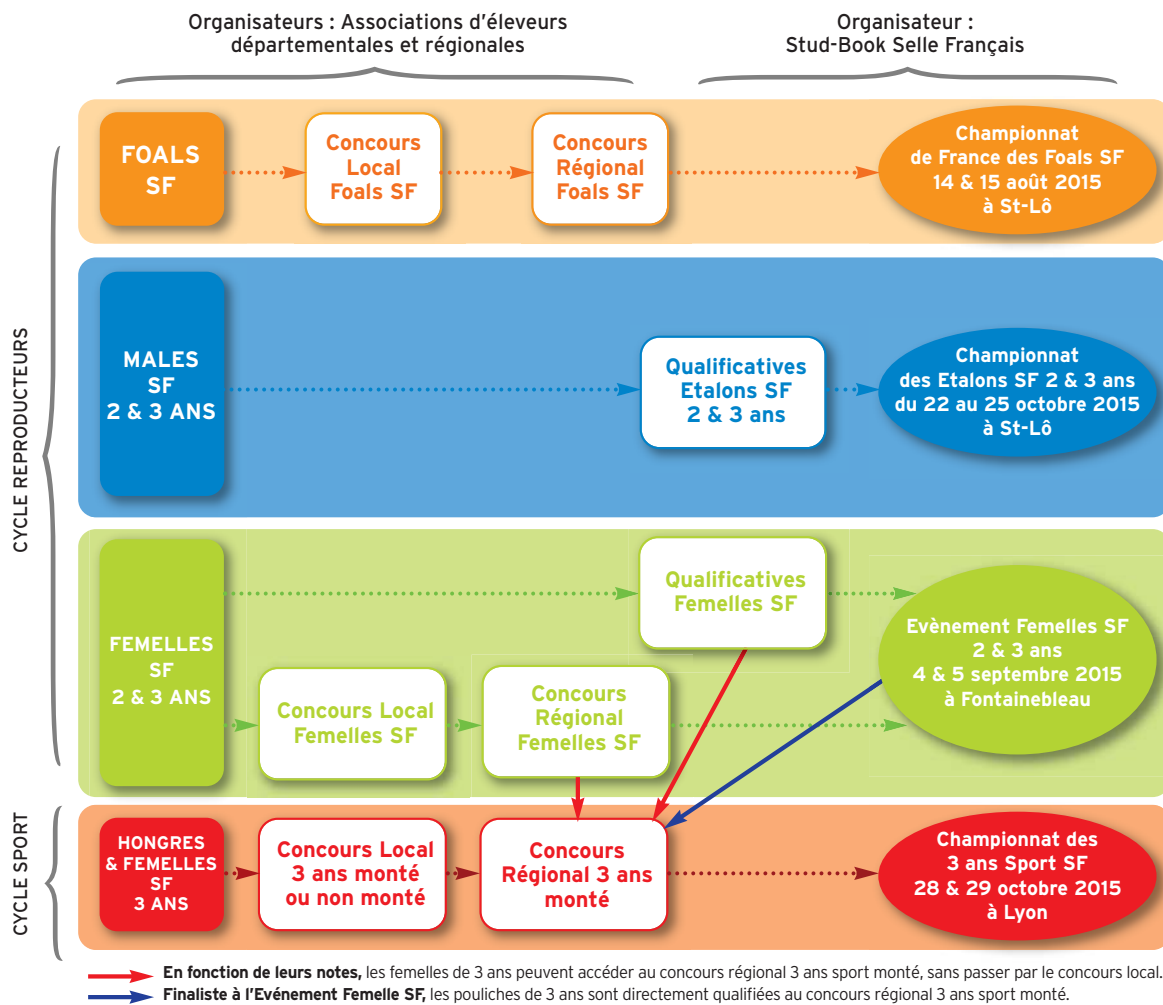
Organisateurs : Associations d'éleveurs départementales et régionales

Organisateur : Stud-Book Selle Français

CYCLE REPRODUCTEURS

FOALS SF

Concours Local Foals SF

Concours Régional Foals SF

Championnat de France des Foals SF 14 & 15 août 2015 à St-Lô

MALES SF 2 & 3 ANS

Qualificatives Etalons SF 2 & 3 ans

Championnat des Etalons SF 2 & 3 ans du 22 au 25 octobre 2015 à St-Lô

FEMELLES SF 2 & 3 ANS

Qualificatives Femelles SF

Evènement Femelles SF 2 & 3 ans 4 & 5 septembre 2015 à Fontainebleau

Concours Local Femelles SF

Concours Régional Femelles SF

CYCLE SPORT

HONGRES & FEMELLES SF 3 ANS

Concours Local 3 ans monté ou non monté

Concours Régional 3 ans monté

Championnat des 3 ans Sport SF 28 & 29 octobre 2015 à Lyon

**En fonction de leurs notes,** les femelles de 3 ans peuvent accéder au concours régional 3 ans sport monté, sans passer par le concours local.

**Finaliste à l'Evénement Femelle SF,** les pouliches de 3 ans sont directement qualifiées au concours régional 3 ans sport monté.